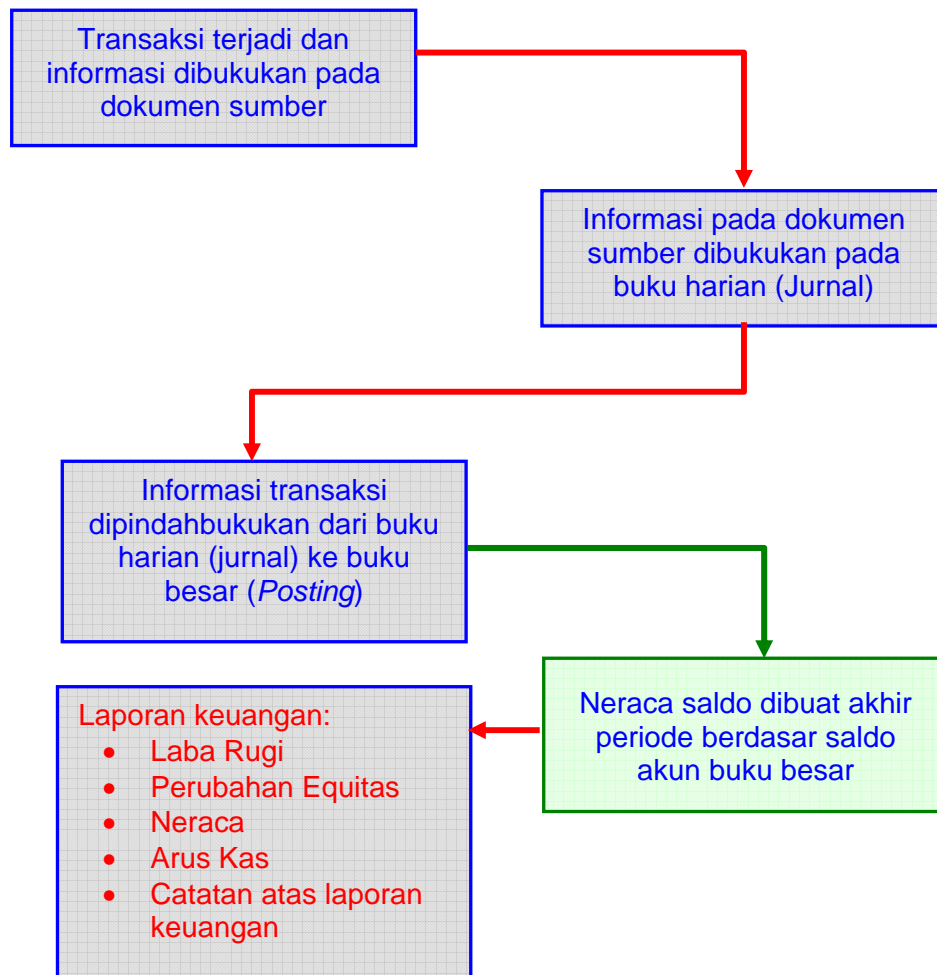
Transaksi terjadi dan informasi dibukukan pada dokumen sumber

Informasi pada dokumen sumber dibukukan pada buku harian (Jurnal)

Informasi transaksi dipindahbukukan dari buku harian (jurnal) ke buku besar (Posting)

Neraca saldo dibuat akhir periode berdasar saldo akun buku besar

Laporan keuangan:
- Laba Rugi
- Perubahan Equitas
- Neraca
- Arus Kas
- Catatan atas laporan keuangan